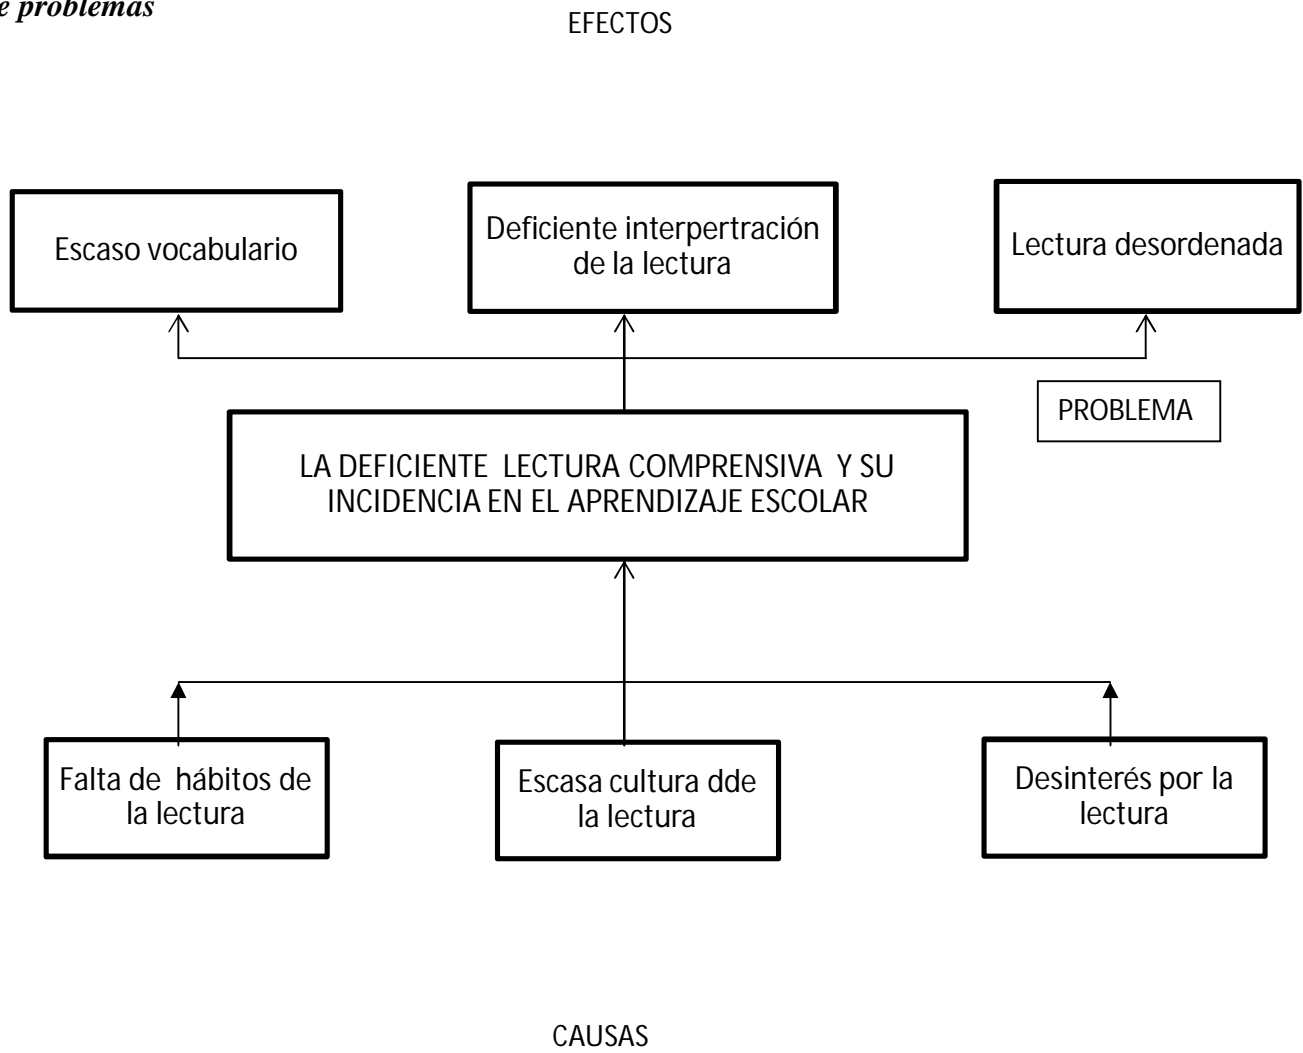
e problemas

EFECTOS

Escaso vocabulario

Deficiente interpertración de la lectura

Lectura desordenada

PROBLEMA

LA DEFICIENTE LECTURA COMPRENSIVA Y SU INCIDENCIA EN EL APRENDIZAJE ESCOLAR

Falta de hábitos de la lectura

Escasa cultura dde la lectura

Desinterés por la lectura

CAUSAS